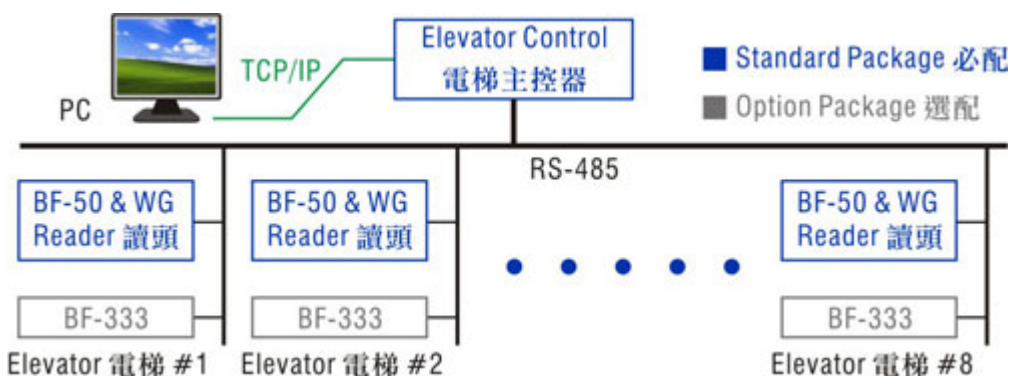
PC

TCP/IP

Elevator Control
電梯主控器

Standard Package 必配

Option Package 選配

RS-485

BF-50 & WG Reader 讀頭

BF-333

Elevator 電梯 #1

BF-50 & WG Reader 讀頭

BF-333

Elevator 電梯 #2

BF-50 & WG Reader 讀頭

BF-333

Elevator 電梯 #8